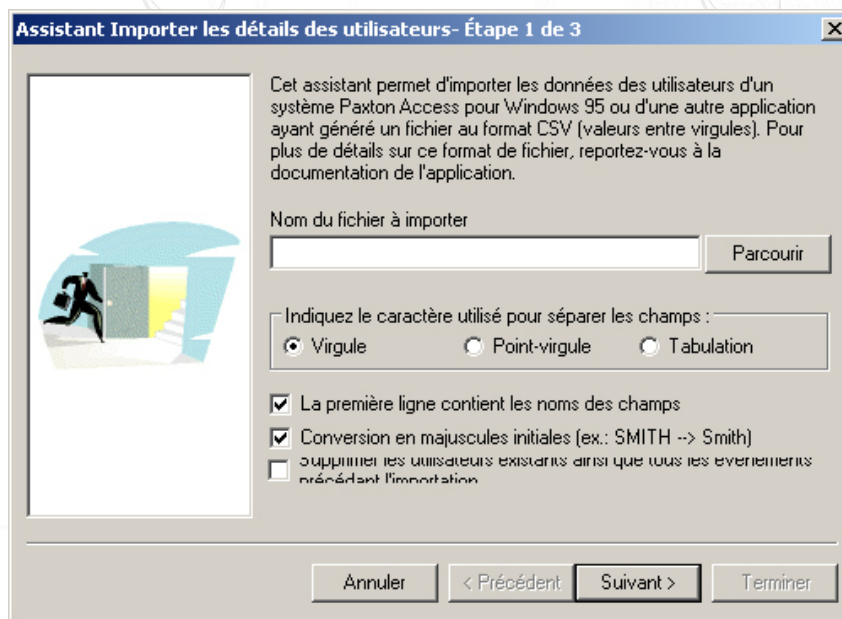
Assistant Importer les détails des utilisateurs- Étape 1 de 3

Cet assistant permet d'importer les données des utilisateurs d'un système Paxton Access pour Windows 95 ou d'une autre application ayant généré un fichier au format CSV (valeurs entre virgules). Pour plus de détails sur ce format de fichier, reportez-vous à la documentation de l'application.

Nom du fichier à importer

Parcourir

Indiquez le caractère utilisé pour séparer les champs :

Virgule

Point-virgule

Tabulation

La première ligne contient les noms des champs

Conversion en majuscules initiales (ex.: SMITH --> Smith)

Supprimer les utilisateurs existants ainsi que tous les événements précédant l'importation

Annuler

< Précédent

Suivant >

Terminer